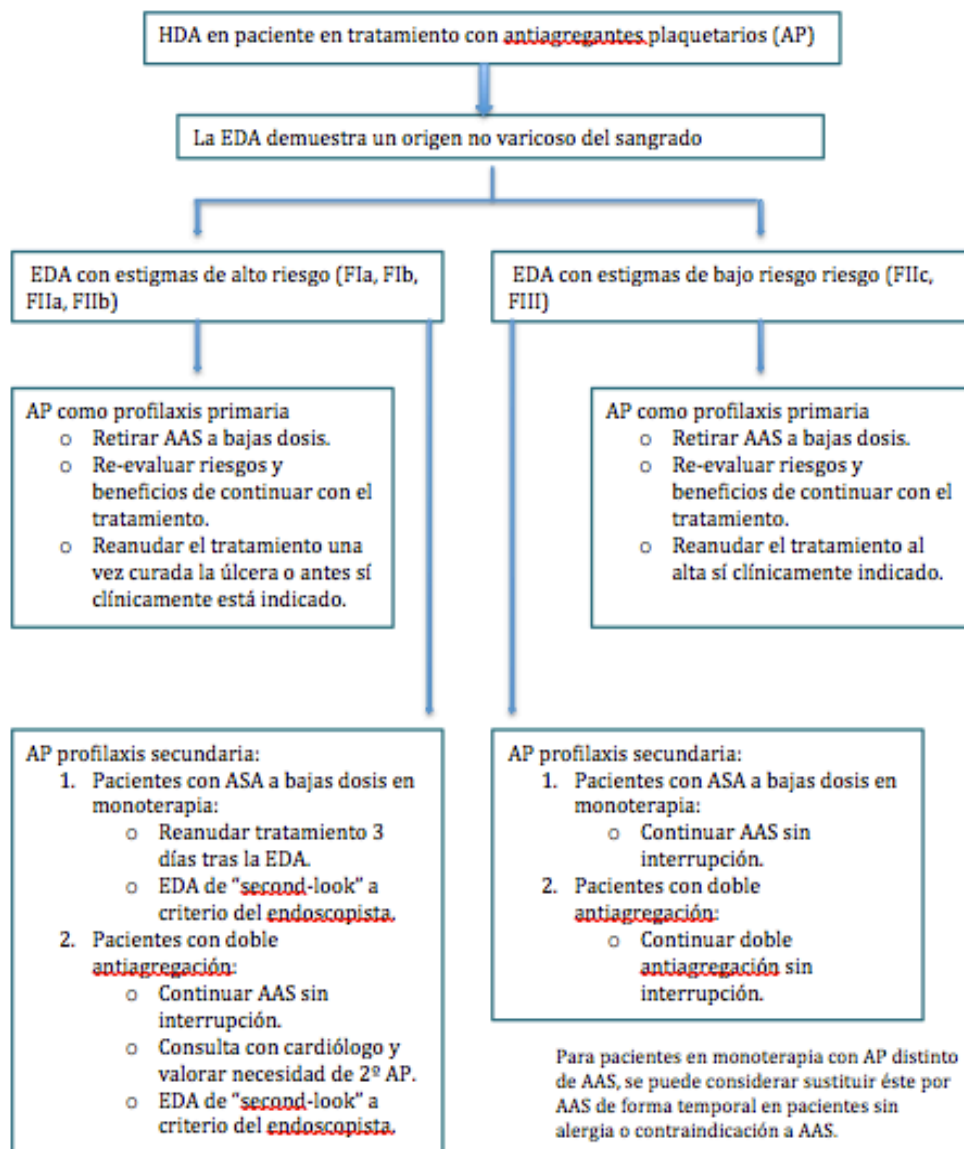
HDA en paciente en tratamiento con antiagregantes plaquetarios (AP)

La EDA demuestra un origen no varicoso del sangrado

EDA con estigmas de alto riesgo (FIa, FIb, FIIa, FIIb)

EDA con estigmas de bajo riesgo riesgo (FIIc, FIII)

AP como profilaxis primaria
o Retirar AAS a bajas dosis.
o Re-evaluar riesgos y beneficios de continuar con el tratamiento.
o Reanudar el tratamiento una vez curada la úlcera o antes sí clínicamente está indicado.

AP como profilaxis primaria
o Retirar AAS a bajas dosis.
o Re-evaluar riesgos y beneficios de continuar con el tratamiento.
o Reanudar el tratamiento al alta sí clínicamente indicado.

AP profilaxis secundaria:
1. Pacientes con ASA a bajas dosis en monoterapia:
o Reanudar tratamiento 3 días tras la EDA.
o EDA de "second-look" a criterio del endoscopista.
2. Pacientes con doble antiagregación:
o Continuar AAS sin interrupción.
o Consulta con cardiólogo y valorar necesidad de 2º AP.
o EDA de "second-look" a criterio del endoscopista.

AP profilaxis secundaria:
1. Pacientes con ASA a bajas dosis en monoterapia:
o Continuar AAS sin interrupción.
2. Pacientes con doble antiagregación:
o Continuar doble antiagregación sin interrupción.

Para pacientes en monoterapia con AP distinto de AAS, se puede considerar sustituir éste por AAS de forma temporal en pacientes sin alergia o contraindicación a AAS.